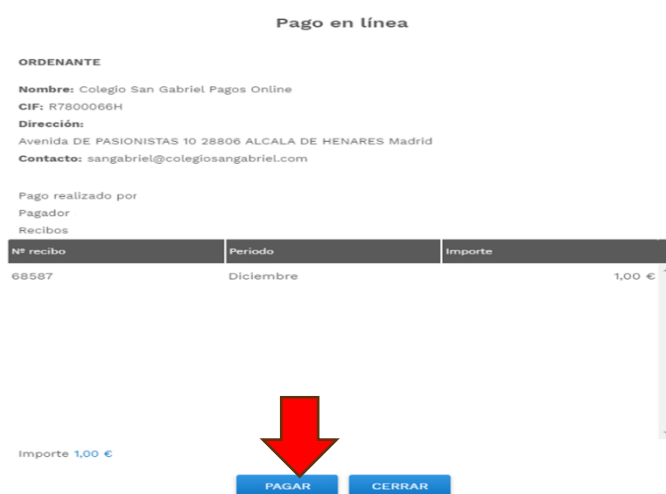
Pago en línea

ORDENANTE

Nombre: Colegio San Gabriel Pagos Online
CIF: R7800066H
Dirección:
Avenida DE PASIONISTAS 10 28806 ALCALA DE HENARES Madrid
Contacto: sangabriel@colegiosangabriel.com

Pago realizado por
Pagador
Recibos

| Nº recibo | Periodo | Importe |
|---|---|---|
| 68587 | Diciembre | 1,00 € |

Importe 1,00 €

PAGAR CERRAR